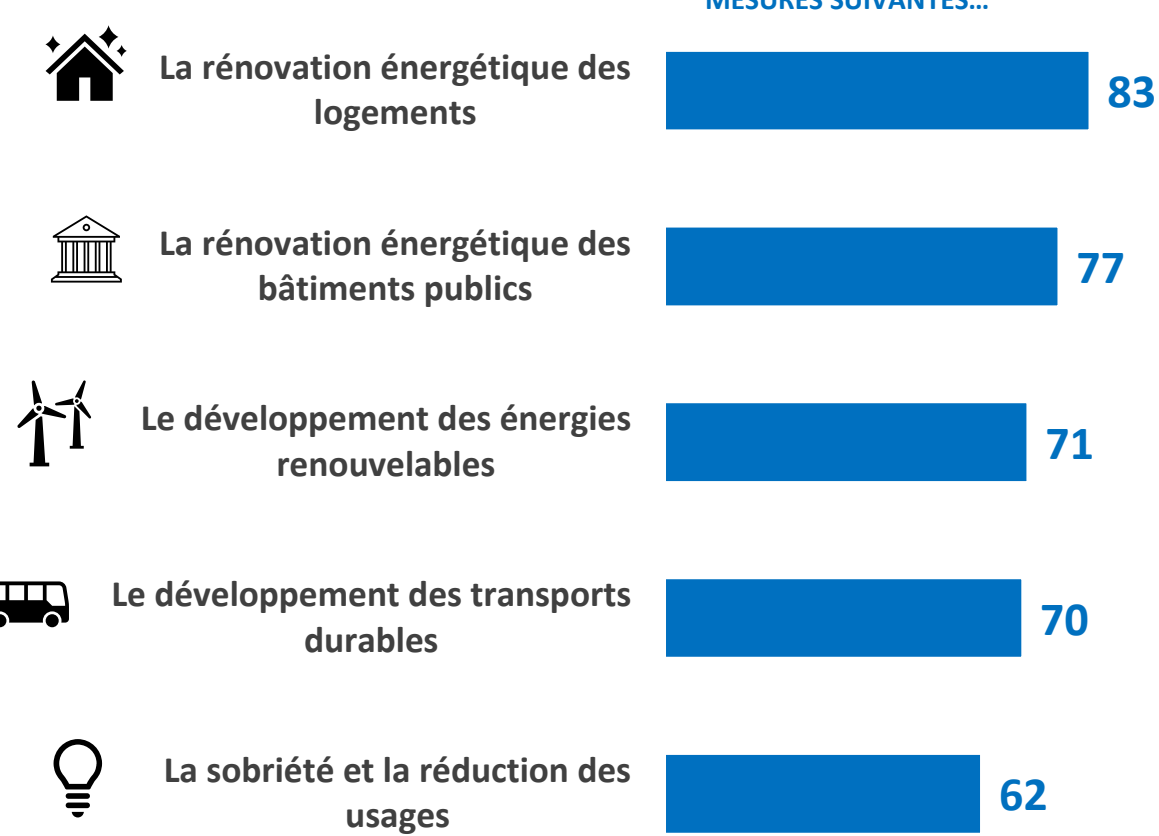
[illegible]

La rénovation énergétique des logements

83

La rénovation énergétique des bâtiments publics

77

Le développement des énergies renouvelables

71

Le développement des transports durables

70

La sobriété et la réduction des usages

62